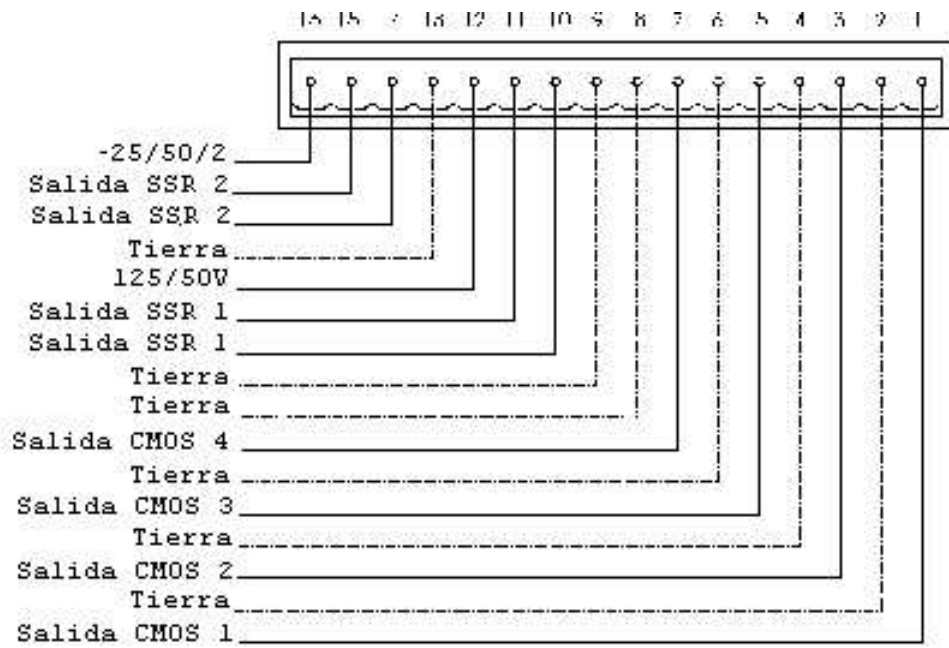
16 15 ? 13 12 11 10 9 8 7 6 5 4 3 2 1

-25/50/2
Salida SSR 2
Salida SSR 2
Tierra
125/50V
Salida SSR 1
Salida SSR 1
Tierra
Tierra
Salida CMOS 4
Tierra
Salida CMOS 3
Tierra
Salida CMOS 2
Tierra
Salida CMOS 1